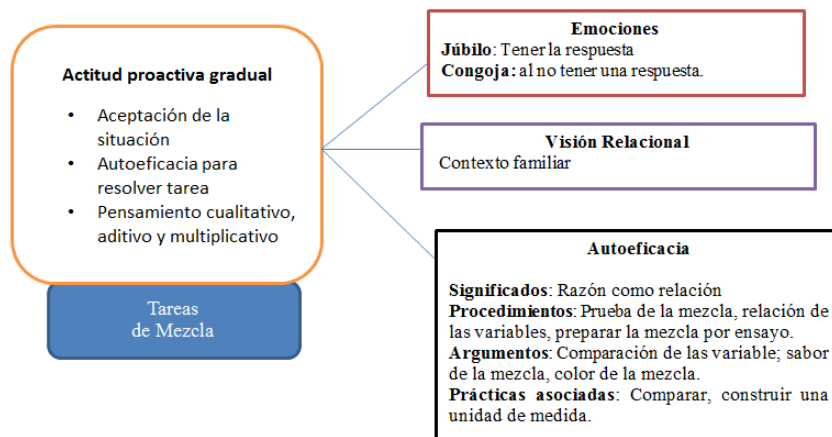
Actitud proactiva gradual

- Aceptación de la situación
- Autoeficacia para resolver tarea
- Pensamiento cualitativo, aditivo y multiplicativo

Tareas de Mezcla

Emociones
**Júbilo**: Tener la respuesta
**Congoja**: al no tener una respuesta.

Visión Relacional
Contexto familiar

Autoeficacia

**Significados**: Razón como relación
**Procedimientos**: Prueba de la mezcla, relación de las variables, preparar la mezcla por ensayo.
**Argumentos**: Comparación de las variable; sabor de la mezcla, color de la mezcla.
**Prácticas asociadas**: Comparar, construir una unidad de medida.